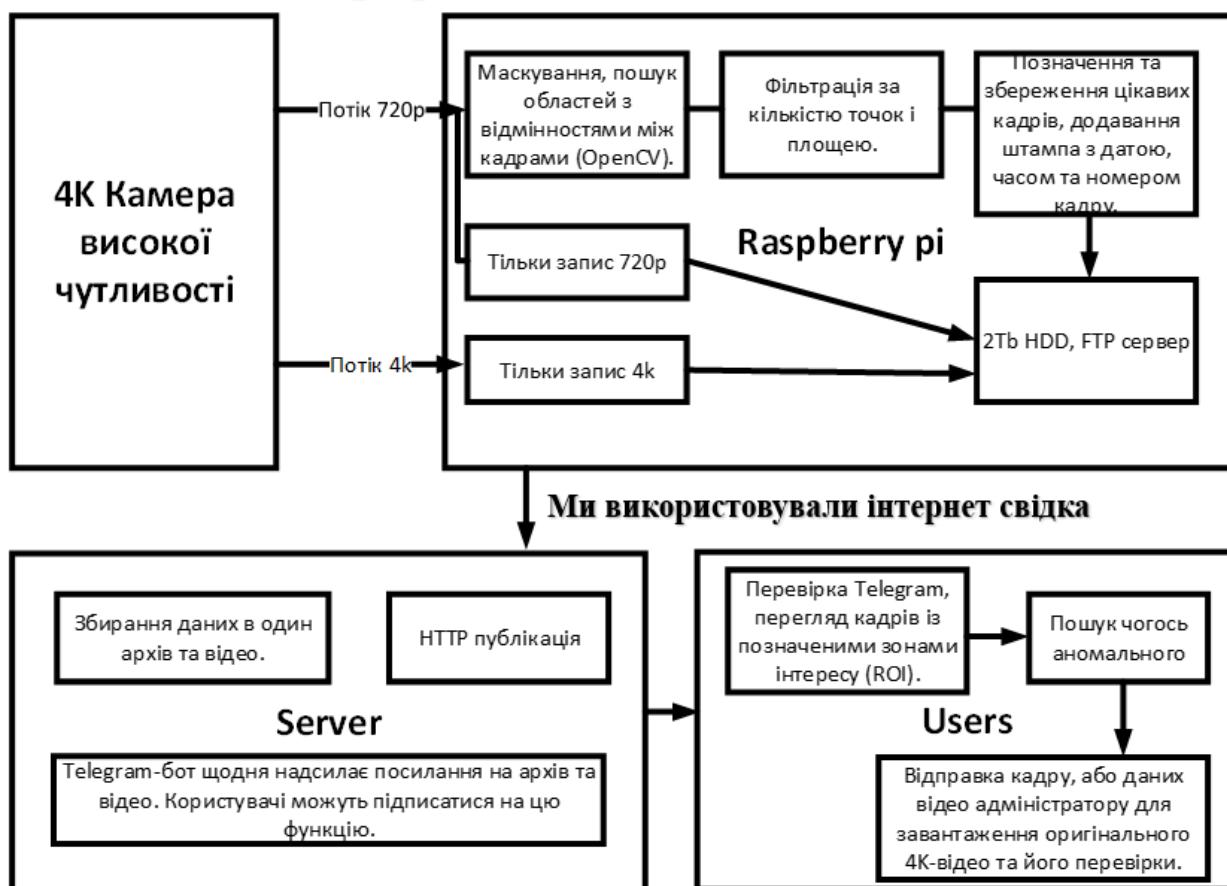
4K Камера високої чутливості

Потік 720p

Потік 4k

Маскування, пошук областей з відмінностями між кадрами (OpenCV).

Фільтрація за кількістю точок і площею.

Позначення та збереження цікавих кадрів, додавання штампа з датою, часом та номером кадру.

Тільки запис 720p

Raspberry pi

Тільки запис 4k

2Tb HDD, FTP сервер

Ми використовували інтернет свідка

Збирання даних в один архів та відео.

HTTP публікація

Server

Telegram-бот щодня надсилає посилання на архів та відео. Користувачі можуть підписатися на цю функцію.

Перевірка Telegram, перегляд кадрів із позначеними зонами інтересу (ROI).

Пошук чогось аномального

Users

Відправка кадру, або даних відео адміністратору для завантаження оригінального 4K-відео та його перевірки.